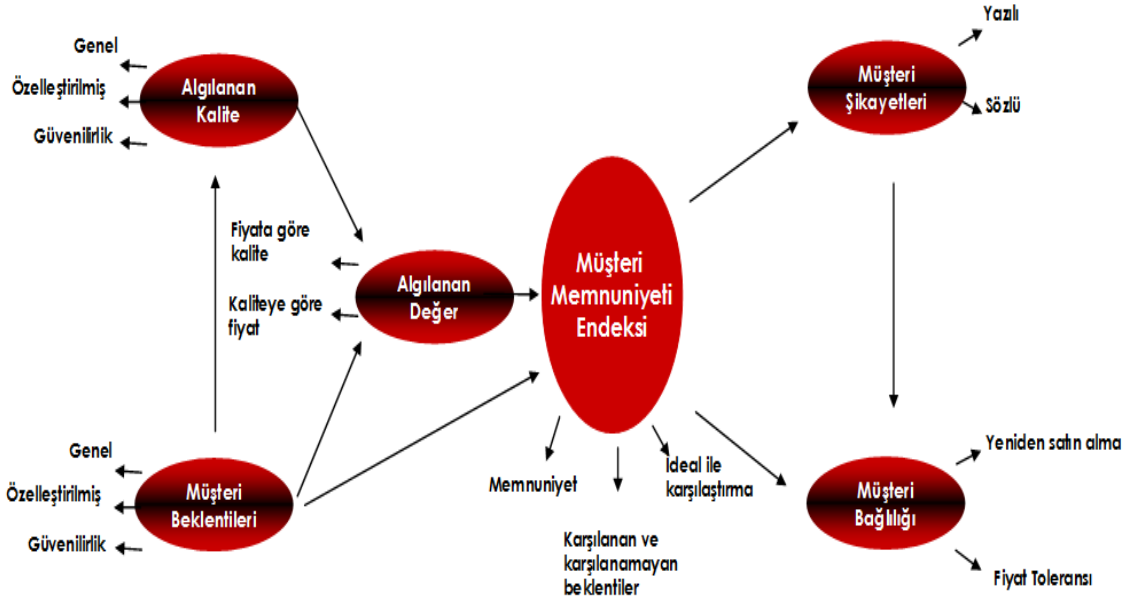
Genel

Özelleştirilmiş

Güvenilirlik

Algılanan Kalite

Fiyata göre kalite

Kaliteye göre fiyat

Algılanan Değer

Genel

Özelleştirilmiş

Güvenilirlik

Müşteri Beklentileri

Müşteri Memnuniyeti Endeksi

Memnuniyet

Karşılanan ve karşılanamayan beklentiler

İdeal ile karşılaştırma

Müşteri Şikayetleri

Yazılı

Sözlü

Müşteri Bağlılığı

Yeniden satın alma

Fiyat Toleransı